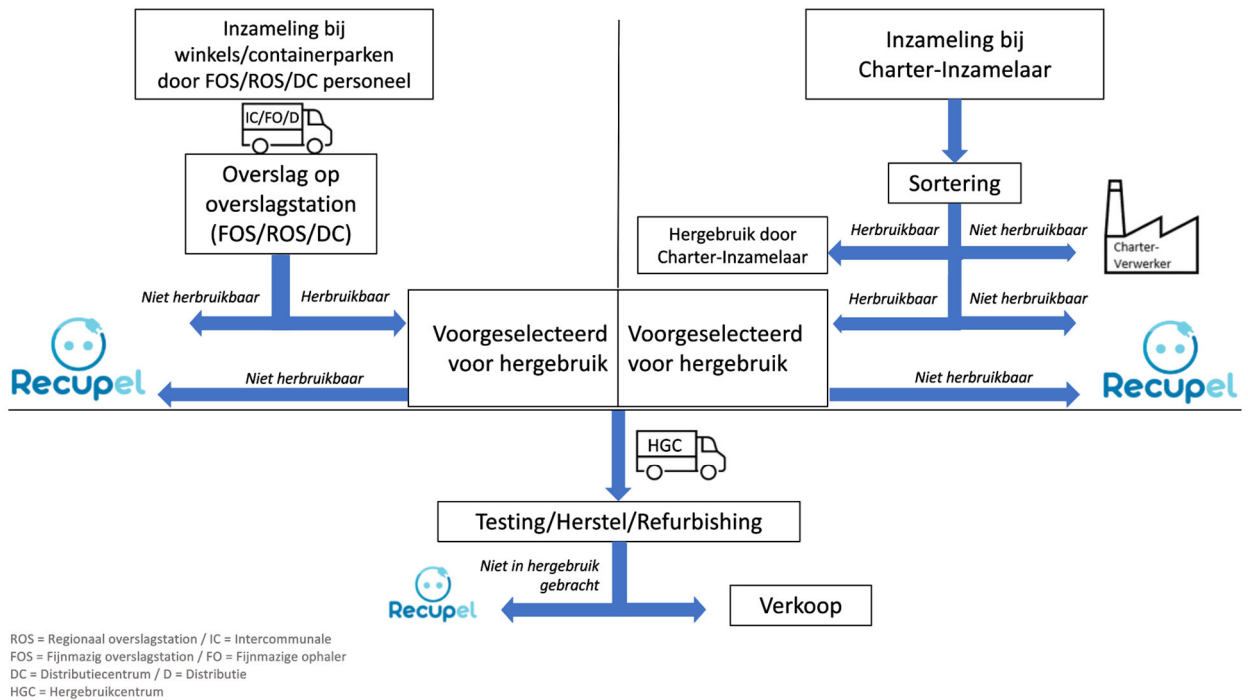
Inzameling bij winkels/containerparken door FOS/ROS/DC personeel

IC/FO/D

Overslag op overslagstation (FOS/ROS/DC)

Niet herbruikbaar

Herbruikbaar

Recupel

Niet herbruikbaar

Voorgeselecteerd voor hergebruik

Voorgeselecteerd voor hergebruik

Inzameling bij Charter-Inzamelaar

Sortering

Hergebruik door Charter-Inzamelaar

Herbruikbaar

Niet herbruikbaar

Charter-Verwerker

Herbruikbaar

Niet herbruikbaar

Niet herbruikbaar

Recupel

HGC

Testing/Herstel/Refurbishing

Niet in hergebruik gebracht

Recupel

Verkoop

ROS = Regionaal overslagstation / IC = Intercommunale
FOS = Fijnmazig overslagstation / FO = Fijnmazige ophaler
DC = Distributiecentrum / D = Distributie
HGC = Hergebruikcentrum